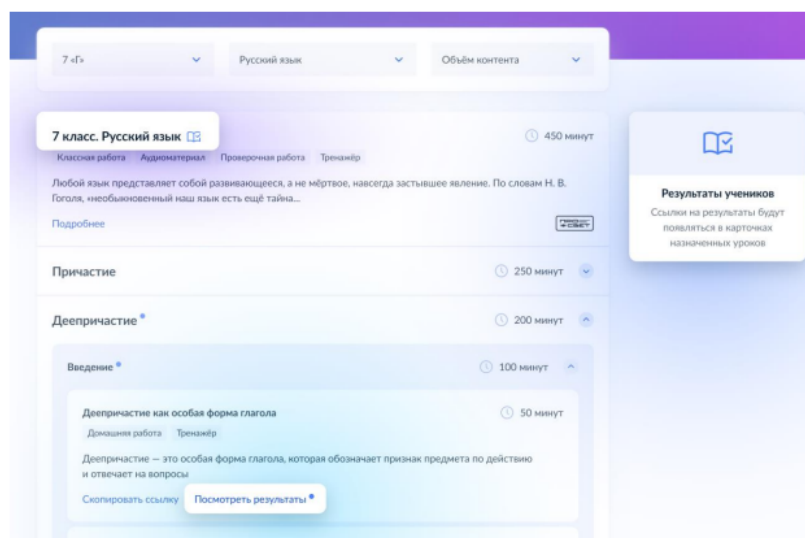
7 «Г»

Русский язык

Объём контента

7 класс. Русский язык

450 минут

Классная работа Аудиоматериал Проверочная работа Тренажёр

Любой язык представляет собой развивающееся, а не мёртвое, навсегда застывшее явление. По словам Н. В. Гоголя, «необыкновенный наш язык есть ещё тайна...

Подробнее

Результаты учеников

Ссылки на результаты будут появляться в карточках назначенных уроков

Причастие

250 минут

Деепричастие

200 минут

Введение

100 минут

Деепричастие как особая форма глагола

50 минут

Домашняя работа Тренажёр

Деепричастие — это особая форма глагола, которая обозначает признак предмета по действию и отвечает на вопросы

Скопировать ссылку

Посмотреть результаты